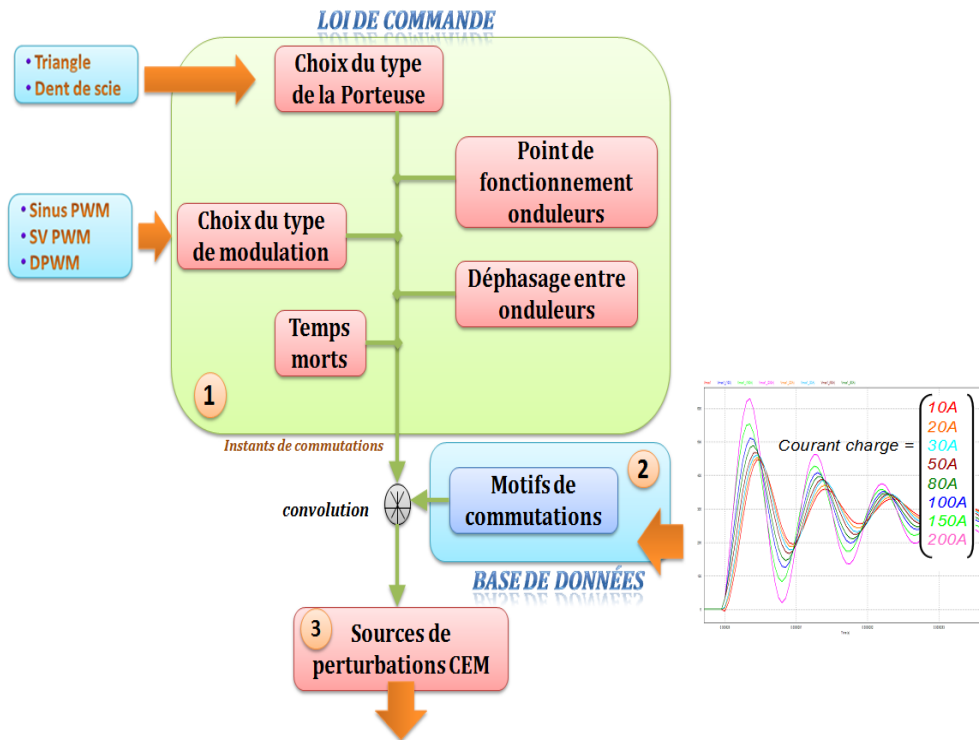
LOI DE COMMANDE

• Triangle
• Dent de scie

Choix du type de la Porteuse

Point de fonctionnement onduleurs

• Sinus PWM
• SV PWM
• DPWM

Choix du type de modulation

Déphasage entre onduleurs

Temps morts

1

Instants de commutations

convolution

2

Motifs de commutations

BASE DE DONNÉES

Courant charge = 10A 20A 30A 50A 80A 100A 150A 200A

3

Sources de perturbations CEM